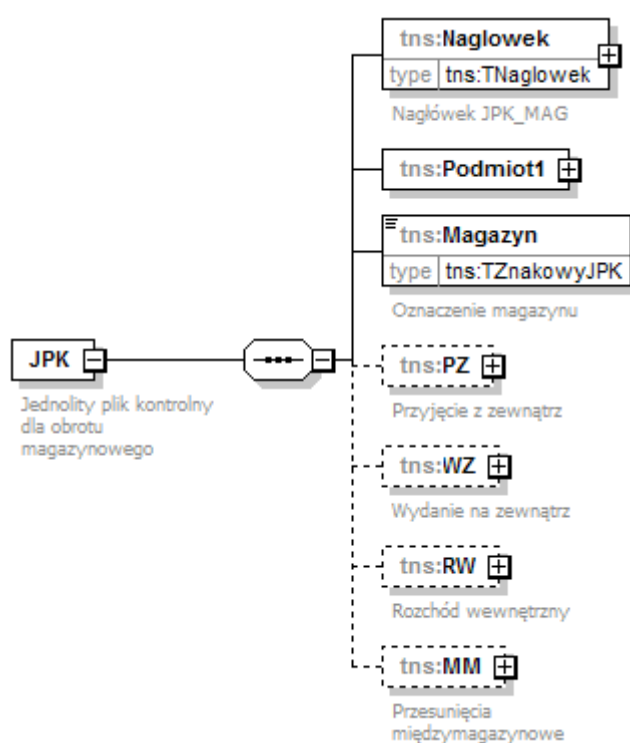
JPK

Jednolity plik kontrolny dla obrotu magazynowego

tns:Naglowek

type tns:TNaglowek

Nagłówek JPK_MAG

tns:Podmiot1

tns:Magazyn

type tns:TZnakowyJPK

Oznaczenie magazynu

tns:PZ

Przyjęcie z zewnątrz

tns:WZ

Wydanie na zewnątrz

tns:RW

Rozchód wewnętrzny

tns:MM

Przesunięcia międzymagazynowe